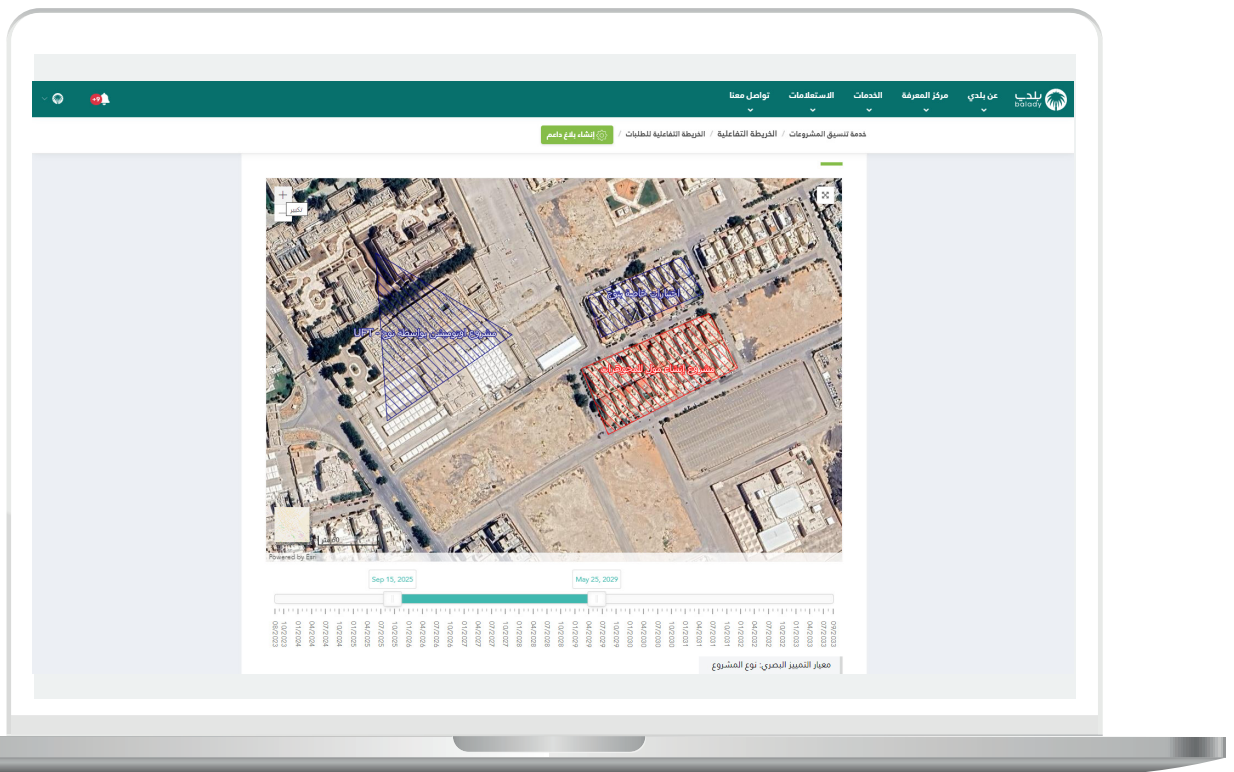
بلدي balady
عن بلدي
مركز المعرفة
الخدمات
الاستعلامات
تواصل معنا
+9

خدمة تنسيق المشروعات / الخريطة التفاعلية / الخريطة التفاعلية للطلبات / إنشاء بلاغ دامم

+
تكبير
−

مشروع الربط بواسطة UFT
إنارات طرق
مشروع إنشاء محول للتحويلات

Powered by Esri

Sep 15, 2025
May 25, 2029

08/2023 10/2023 01/2024 04/2024 07/2024 10/2024 01/2025 04/2025 07/2025 10/2025 01/2026 04/2026 07/2026 10/2026 01/2027 04/2027 07/2027 10/2027 01/2028 04/2028 07/2028 10/2028 01/2029 04/2029 07/2029 10/2029 01/2030 04/2030 07/2030 10/2030 01/2031 04/2031 07/2031 10/2031 01/2032 04/2032 07/2032 10/2032 01/2033 04/2033 07/2033 09/2033

معيار التمييز البصري: نوع المشروع